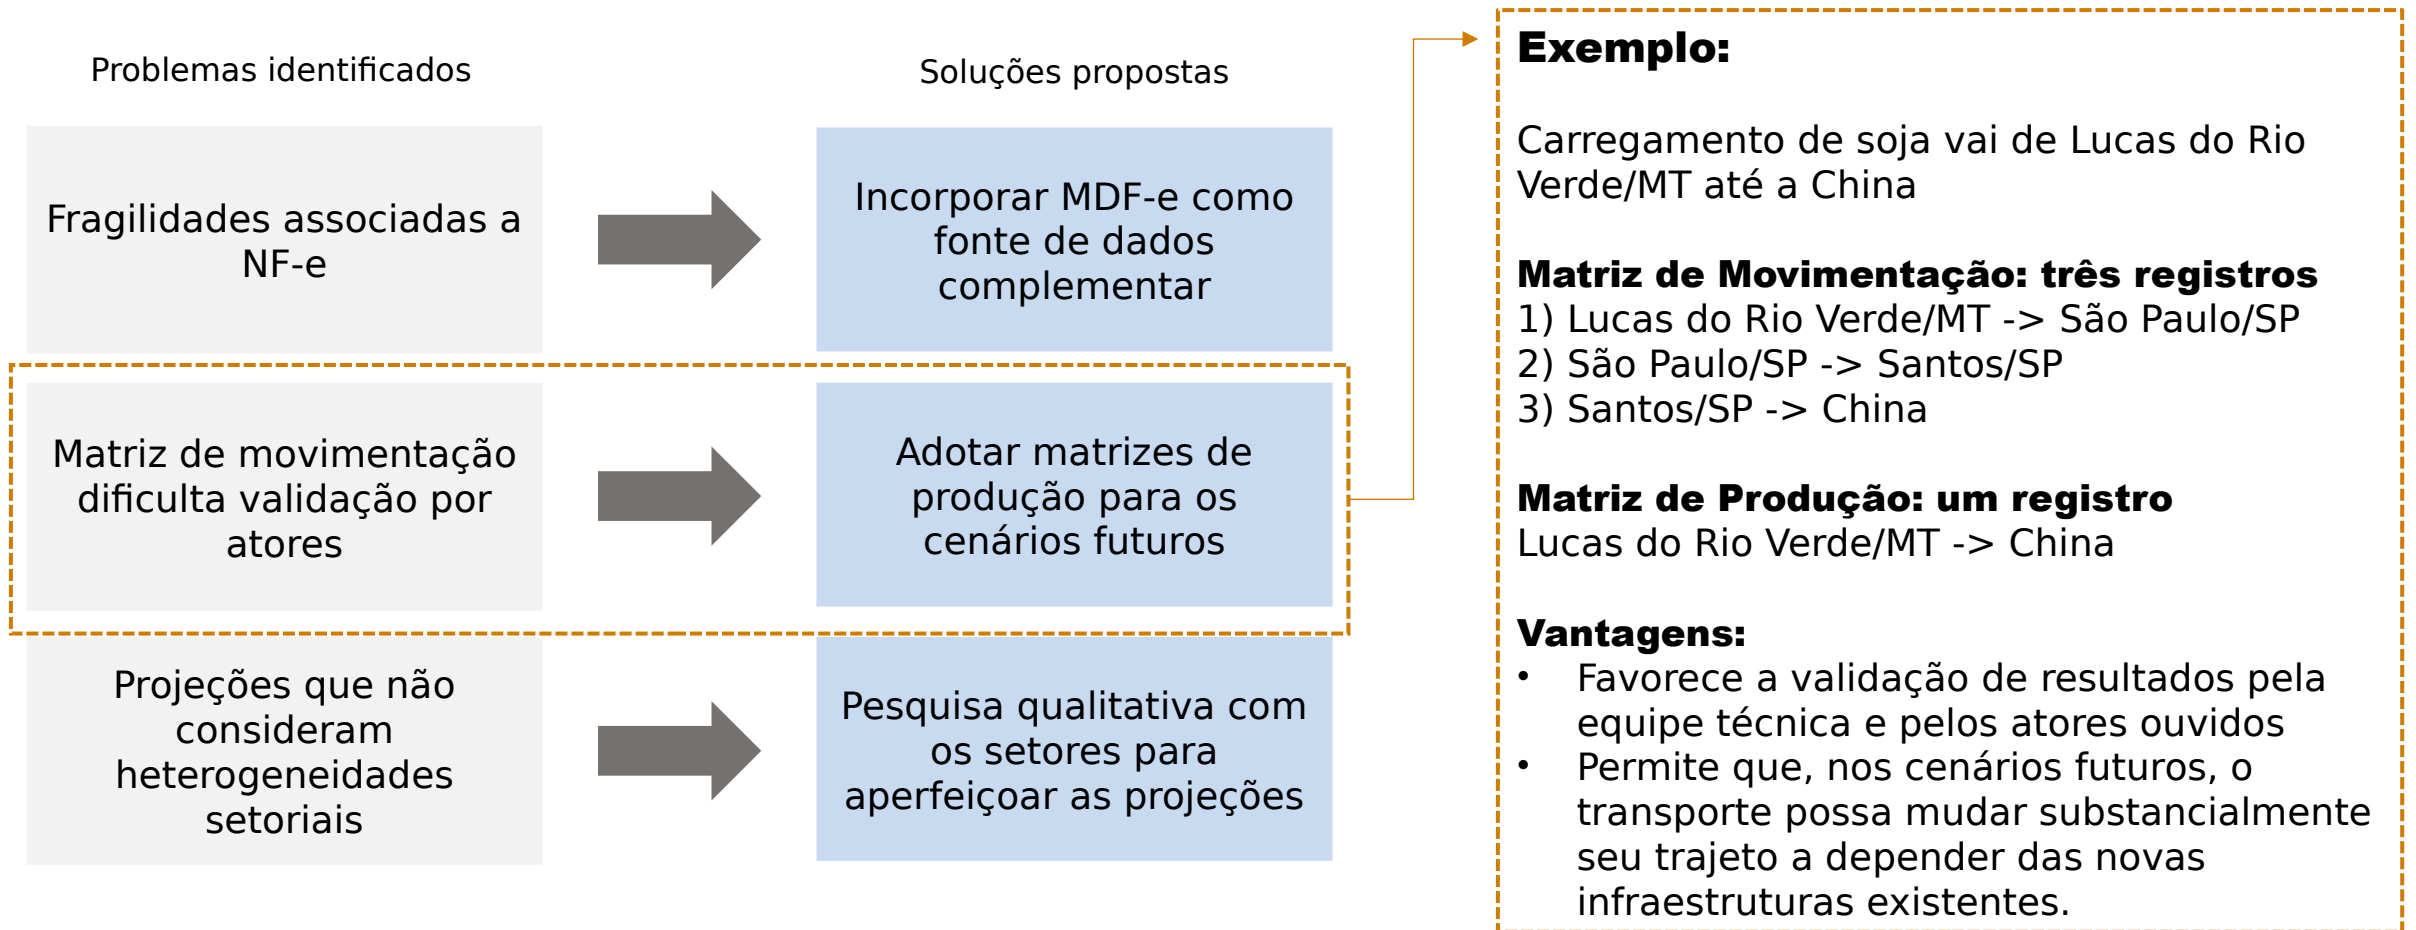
Problemas identificados

Soluções propostas

Fragilidades associadas a NF-e

Incorporar MDF-e como fonte de dados complementar

Matriz de movimentação dificulta validação por atores

Adotar matrizes de produção para os cenários futuros

Projeções que não consideram heterogeneidades setoriais

Pesquisa qualitativa com os setores para aperfeiçoar as projeções

**Exemplo:**

Carregamento de soja vai de Lucas do Rio Verde/MT até a China

**Matriz de Movimentação: três registros**
1) Lucas do Rio Verde/MT -> São Paulo/SP
2) São Paulo/SP -> Santos/SP
3) Santos/SP -> China

**Matriz de Produção: um registro**
Lucas do Rio Verde/MT -> China

**Vantagens:**
• Favorece a validação de resultados pela equipe técnica e pelos atores ouvidos
• Permite que, nos cenários futuros, o transporte possa mudar substancialmente seu trajeto a depender das novas infraestruturas existentes.